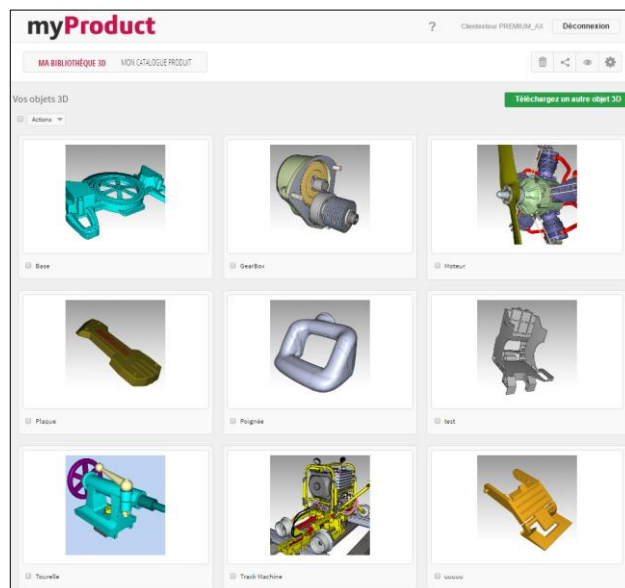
myProduct

? Clienteteur PREMIUM_AX Déconnexion

MA BIBLIOTHÈQUE 3D MON CATALOGUE PRODUIT

Vos objets 3D

Téléchargez un autre objet 3D

Actions

Base

GearBox

Moteur

Plaque

Poignée

test

Tourelle

Track Machine

uuuuu